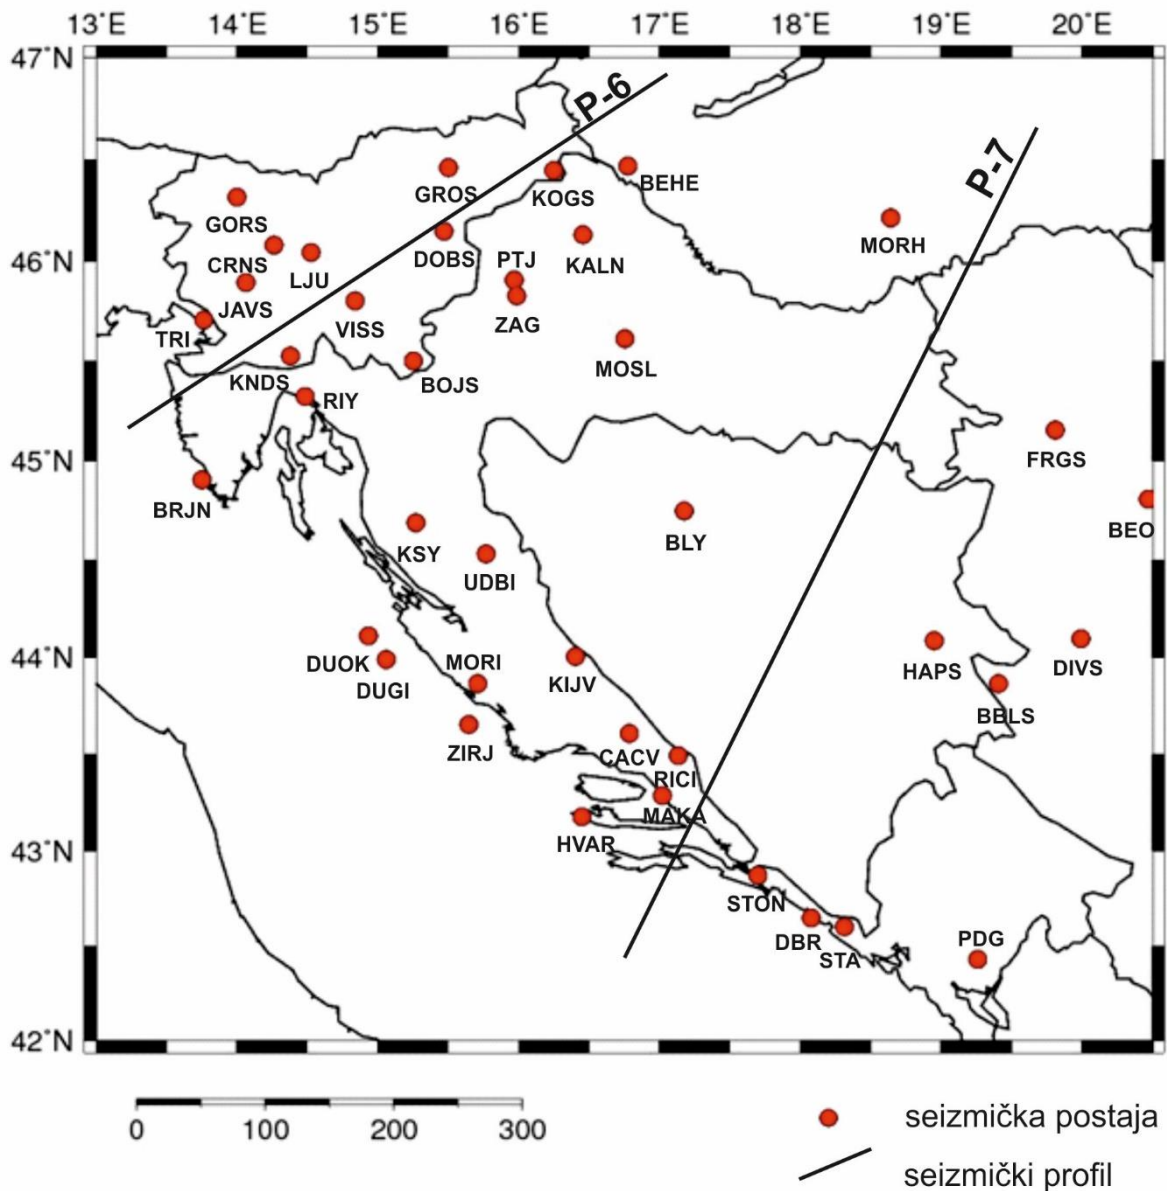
13°E 14°E 15°E 16°E 17°E 18°E 19°E 20°E

47°N
46°N
45°N
44°N
43°N
42°N

P-6
P-7

GORS
CRNS
LJU
JAVS
TRI
KNDS
RIY
VISS
BOJS
GROS
DOBS
KOGS
BEHE
PTJ
KALN
ZAG
MOSL
MORH
FRGS
BEO
BRJN
KSY
UDBI
BLY
DUOK
DUGI
MORI
KIJV
ZIRJ
CACV
RICI
MAKA
HVAR
STON
DBR
STA
PDG
HAPS
DIVS
BBLS

0 100 200 300

seizmička postaja
seizmički profil